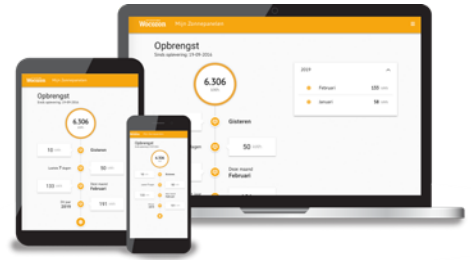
Woonbron Mijn Stroomparameter

Opbrengst

Sinds oplevering: 29-09-2016

6.306

kWh

Gisteren

50

Deze maand
Februari

2019

Februari 135

Januari 58

Woonbron Mijn Stroomparameter

Opbrengst

Sinds oplevering: 29-09-2016

6.306

kWh

10

Gisteren

Laatste 7 dagen

50

135

Deze maand
Februari

Dit jaar
2019

191

Opbrengst

6.306